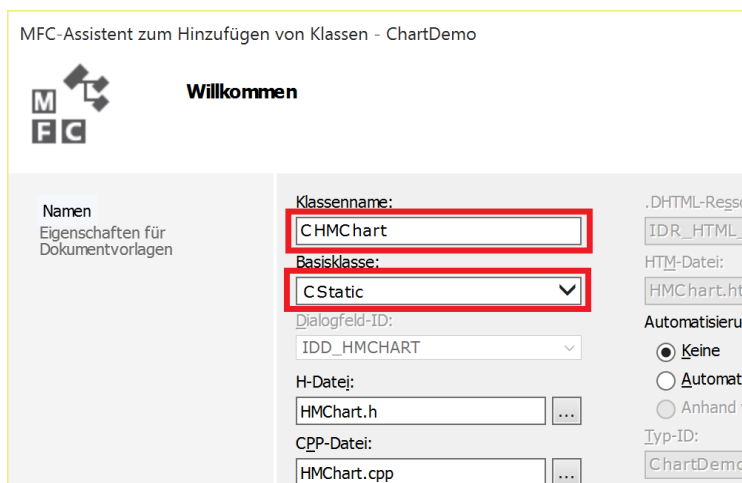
MFC-Assistent zum Hinzufügen von Klassen - ChartDemo

M F C

Willkommen

Namen
Eigenschaften für Dokumentvorlagen

Klassenname:
CHMChart

Basisklasse:
CStatic

Dialogfeld-ID:
IDD_HMCHART

H-Datei:
HMChart.h
...

CPP-Datei:
HMChart.cpp
...

.DHTML-Resso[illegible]
IDR_HTML_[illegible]

HTM-Datei:
HMChart.ht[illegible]

Automatisieru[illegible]
Keine
Automat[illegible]
Anhand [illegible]

Typ-ID:
ChartDemo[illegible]